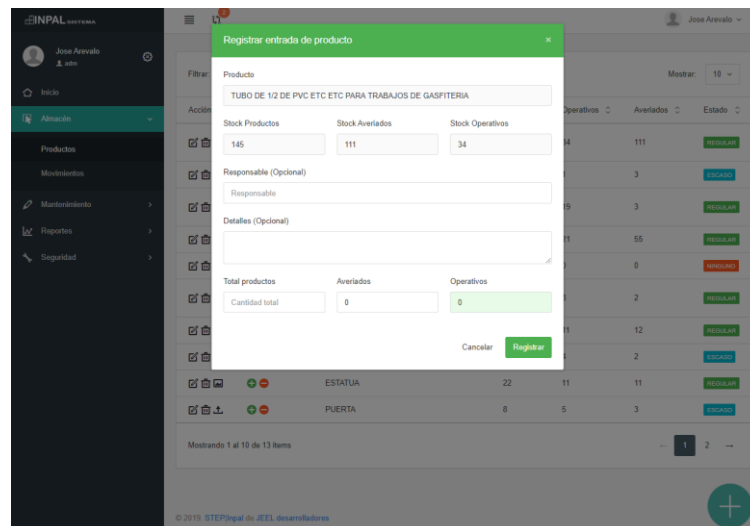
INPAL SISTEMA

Jose Arevalo
adm

Inicio
Almacén
Productos
Movimientos
Mantenimiento
Reportes
Seguridad

Jose Arevalo

Filtrar
Mostrar 10

Acción
Operativos
Averiados
Estado

Registrar entrada de producto ×

Producto
TUBO DE 1/2 DE PVC ETC ETC PARA TRABAJOS DE GASFITERIA

Stock Productos
145
Stock Averiados
111
Stock Operativos
34

Responsable (Opcional)
Responsable

Detalles (Opcional)

Total productos
Cantidad total
Averiados
0
Operativos
0

Cancelar
Registrar

| Acción | | Producto | | Operativos | Averiados | Estado |
|---|---|---|---|---|---|---|
| | | | | 34 | 111 | REGULAR |
| | | | | | 3 | ESCASO |
| | | | | 19 | 3 | REGULAR |
| | | | | 21 | 55 | REGULAR |
| | | | | | 0 | NINGUNO |
| | | | | | 2 | REGULAR |
| | | | | 11 | 12 | REGULAR |
| | | | | | 2 | ESCASO |
| | | ESTATUA | 22 | 11 | 11 | REGULAR |
| | | PUERTA | 8 | 5 | 3 | ESCASO |

Mostrando 1 al 10 de 13 items
1 2 →

© 2015 STEPInpal de JEEL desarrolladores